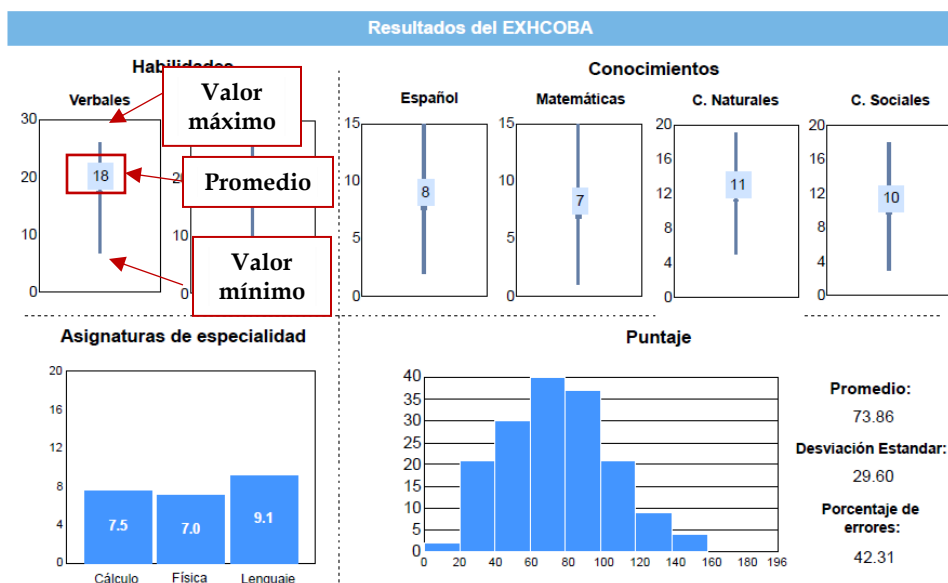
Resultados del EXHCOBA

Habilidades

Verbales

30
20
10
0

18

Valor máximo

Promedio

Valor mínimo

20
10
0

Conocimientos

Español

15
10
5
0

8

Matemáticas

15
10
5
0

7

C. Naturales

20
16
12
8
4
0

11

C. Sociales

20
16
12
8
4
0

10

Asignaturas de especialidad

20
16
12
8
4
0

7.5
7.0
9.1

Cálculo
Física
Lenguaje

Puntaje

40
35
30
25
20
15
10
5
0

0 20 40 60 80 100 120 140 160 180 196

Promedio:
73.86

Desviación Estandar:
29.60

Porcentaje de errores:
42.31